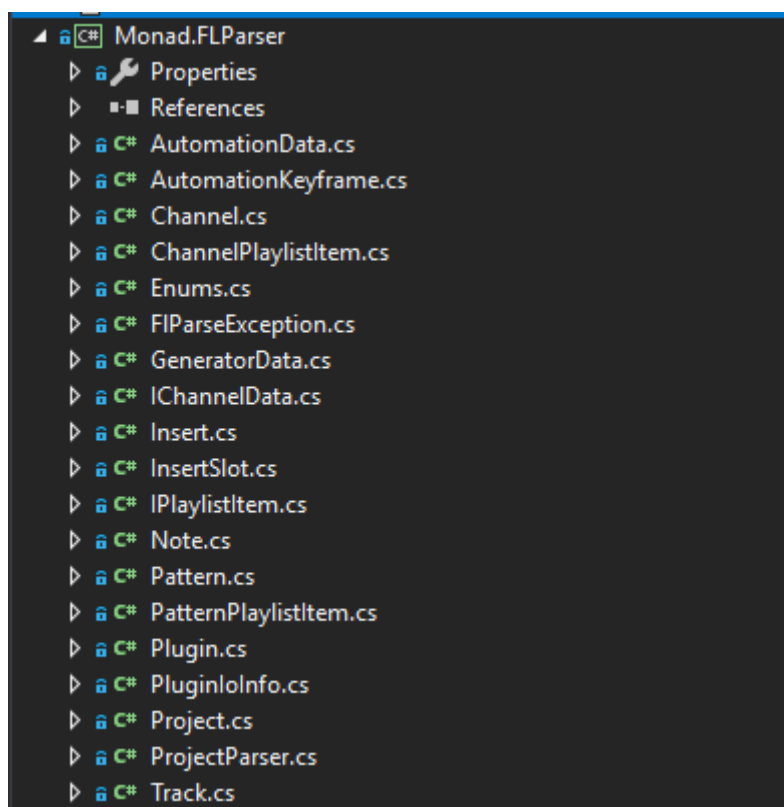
C# Monad.FLParser
Properties
References
C# AutomationData.cs
C# AutomationKeyframe.cs
C# Channel.cs
C# ChannelPlaylistItem.cs
C# Enums.cs
C# FlParseException.cs
C# GeneratorData.cs
C# IChannelData.cs
C# Insert.cs
C# InsertSlot.cs
C# IPlaylistItem.cs
C# Note.cs
C# Pattern.cs
C# PatternPlaylistItem.cs
C# Plugin.cs
C# PluginIoInfo.cs
C# Project.cs
C# ProjectParser.cs
C# Track.cs